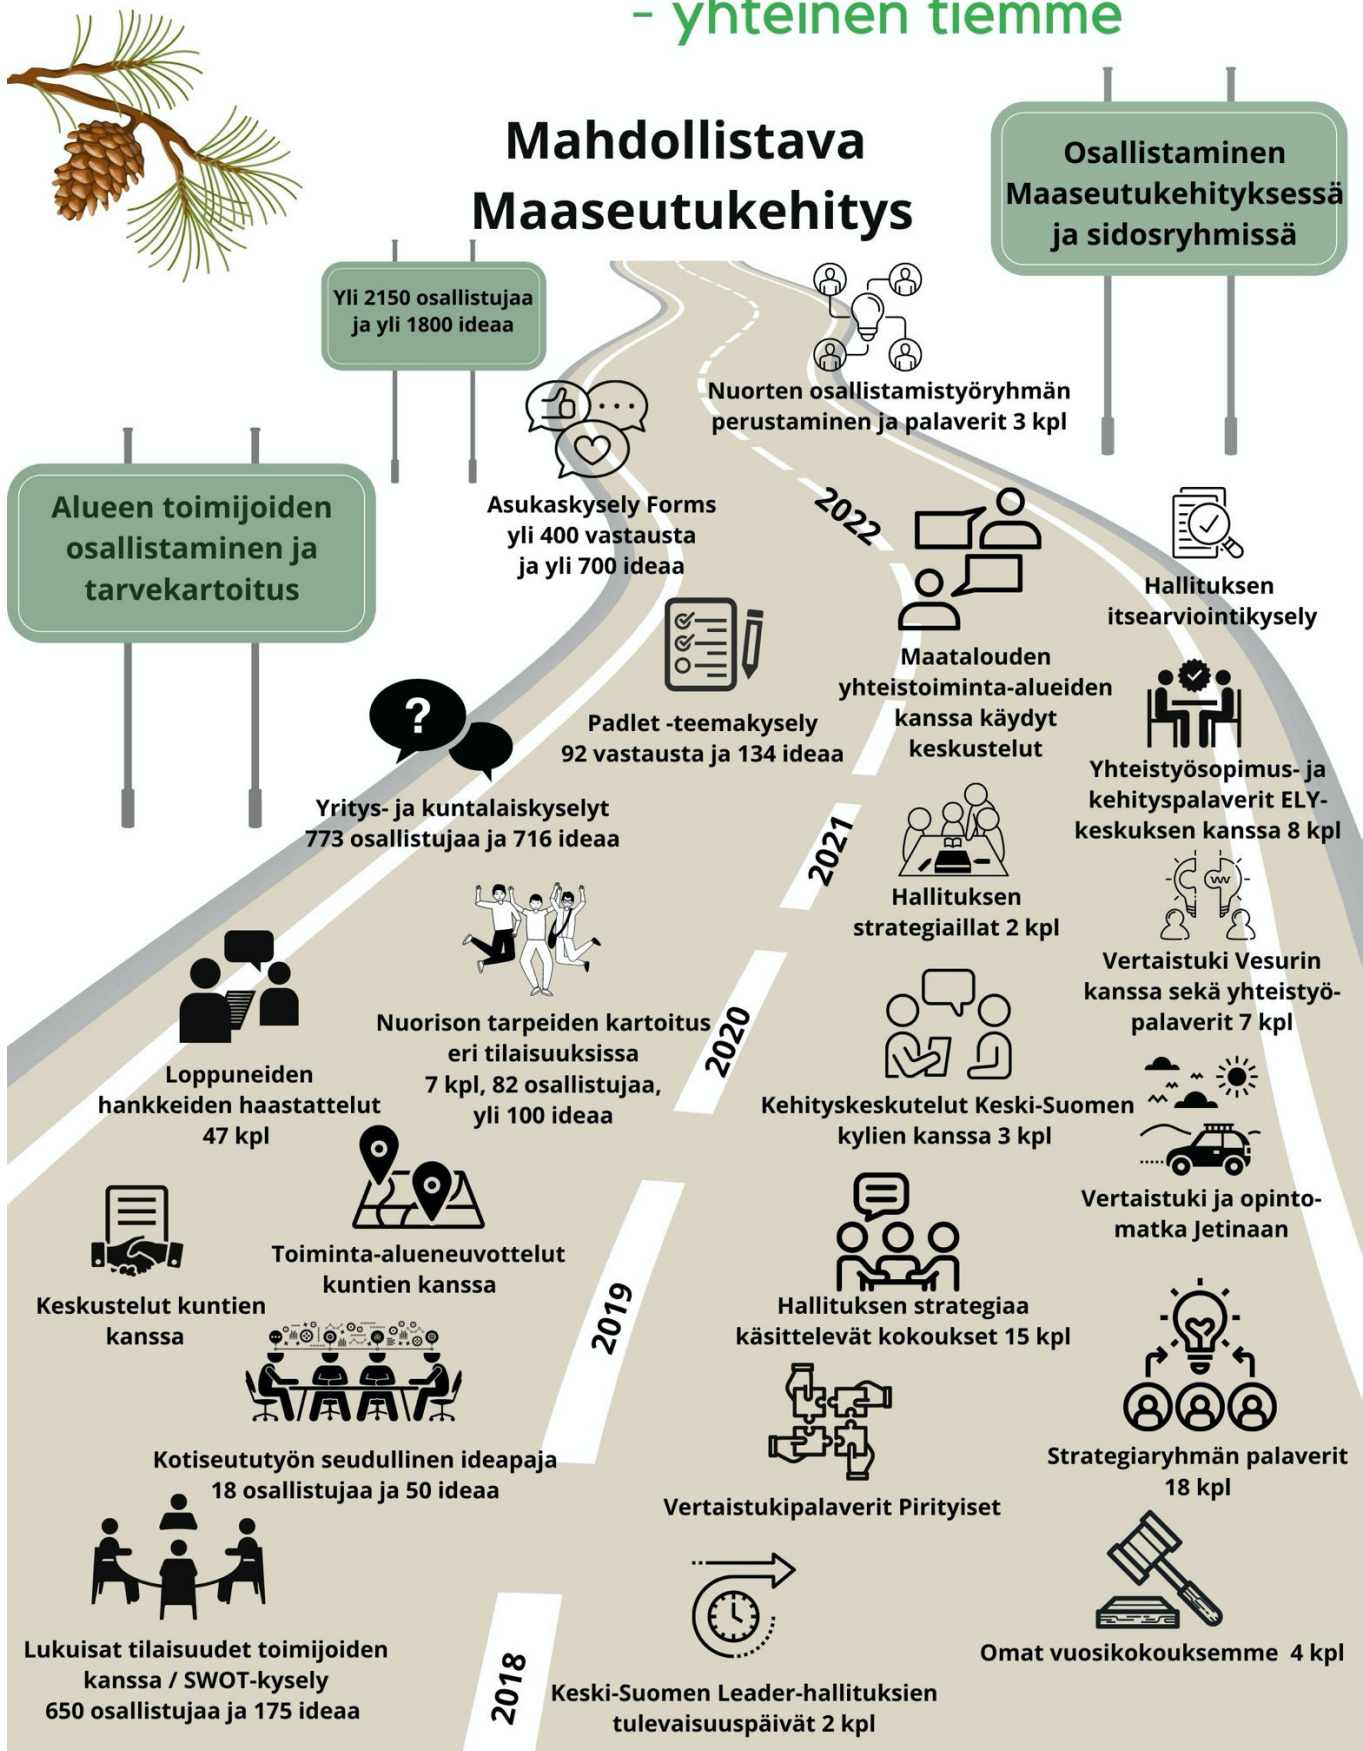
- yhteinen tiemme

Mahdollistava Maaseutukehitys

Osallistaminen Maaseutukehityksessä ja sidosryhmissä

Yli 2150 osallistujaa ja yli 1800 ideaa

Nuorten osallistamistyöryhmän perustaminen ja palaverit 3 kpl

Alueen toimijoiden osallistaminen ja tarvekartoitus

Asukaskysely Forms yli 400 vastausta ja yli 700 ideaa

2022

Hallituksen itsearviointikysely

Maatalouden yhteistoiminta-alueiden kanssa käydyt keskustelut

Padlet -teemakysely 92 vastausta ja 134 ideaa

Yhteistyösopimus- ja kehityspalaverit ELY-keskuksen kanssa 8 kpl

Yritys- ja kuntalaiskyselyt 773 osallistujaa ja 716 ideaa

2021

Hallituksen strategiaillat 2 kpl

Vertaistuki Vesurin kanssa sekä yhteistyöpalaverit 7 kpl

Nuorison tarpeiden kartoitus eri tilaisuuksissa 7 kpl, 82 osallistujaa, yli 100 ideaa

2020

Loppuneiden hankkeiden haastattelut 47 kpl

Kehityskeskutelut Keski-Suomen kylien kanssa 3 kpl

Vertaistuki ja opintomatka Jetinaan

Toiminta-alueneuvottelut kuntien kanssa

Keskustelut kuntien kanssa

2019

Hallituksen strategiaa käsittelevät kokoukset 15 kpl

Strategiaryhmän palaverit 18 kpl

Kotiseututyön seudullinen ideapaja 18 osallistujaa ja 50 ideaa

Vertaistukipalaverit Pirityiset

Lukuisat tilaisuudet toimijoiden kanssa / SWOT-kysely 650 osallistujaa ja 175 ideaa

Omat vuosikokouksemme 4 kpl

2018

Keski-Suomen Leader-hallituksien tulevaisuuspäivät 2 kpl